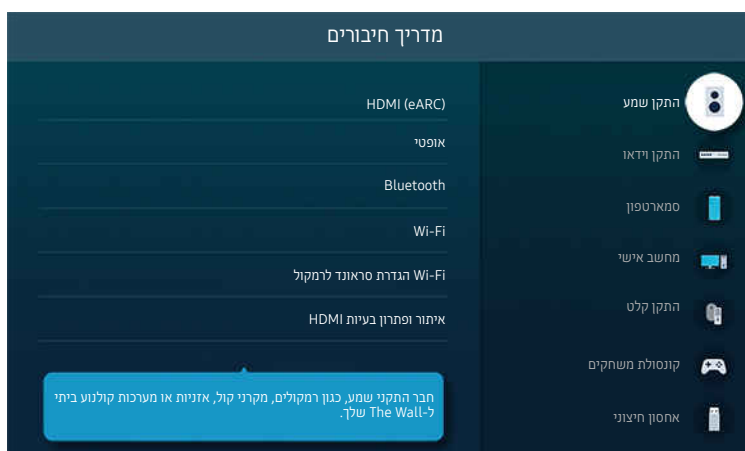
מדריך חיבורים

התקן שמע
התקן וידאו
סמארטפון
מחשב אישי
התקן קלט
קונסולת משחקים
אחסון חיצוני

HDMI (eARC)
אופטי
Bluetooth
Wi-Fi
הגדרת סראונד לרמקול Wi-Fi
איתור ופתרון בעיות HDMI

חבר התקני שמע, כגון רמקולים, מקרני קול, אזניות או מערכות קולנוע ביתי ל-The Wall שלך.